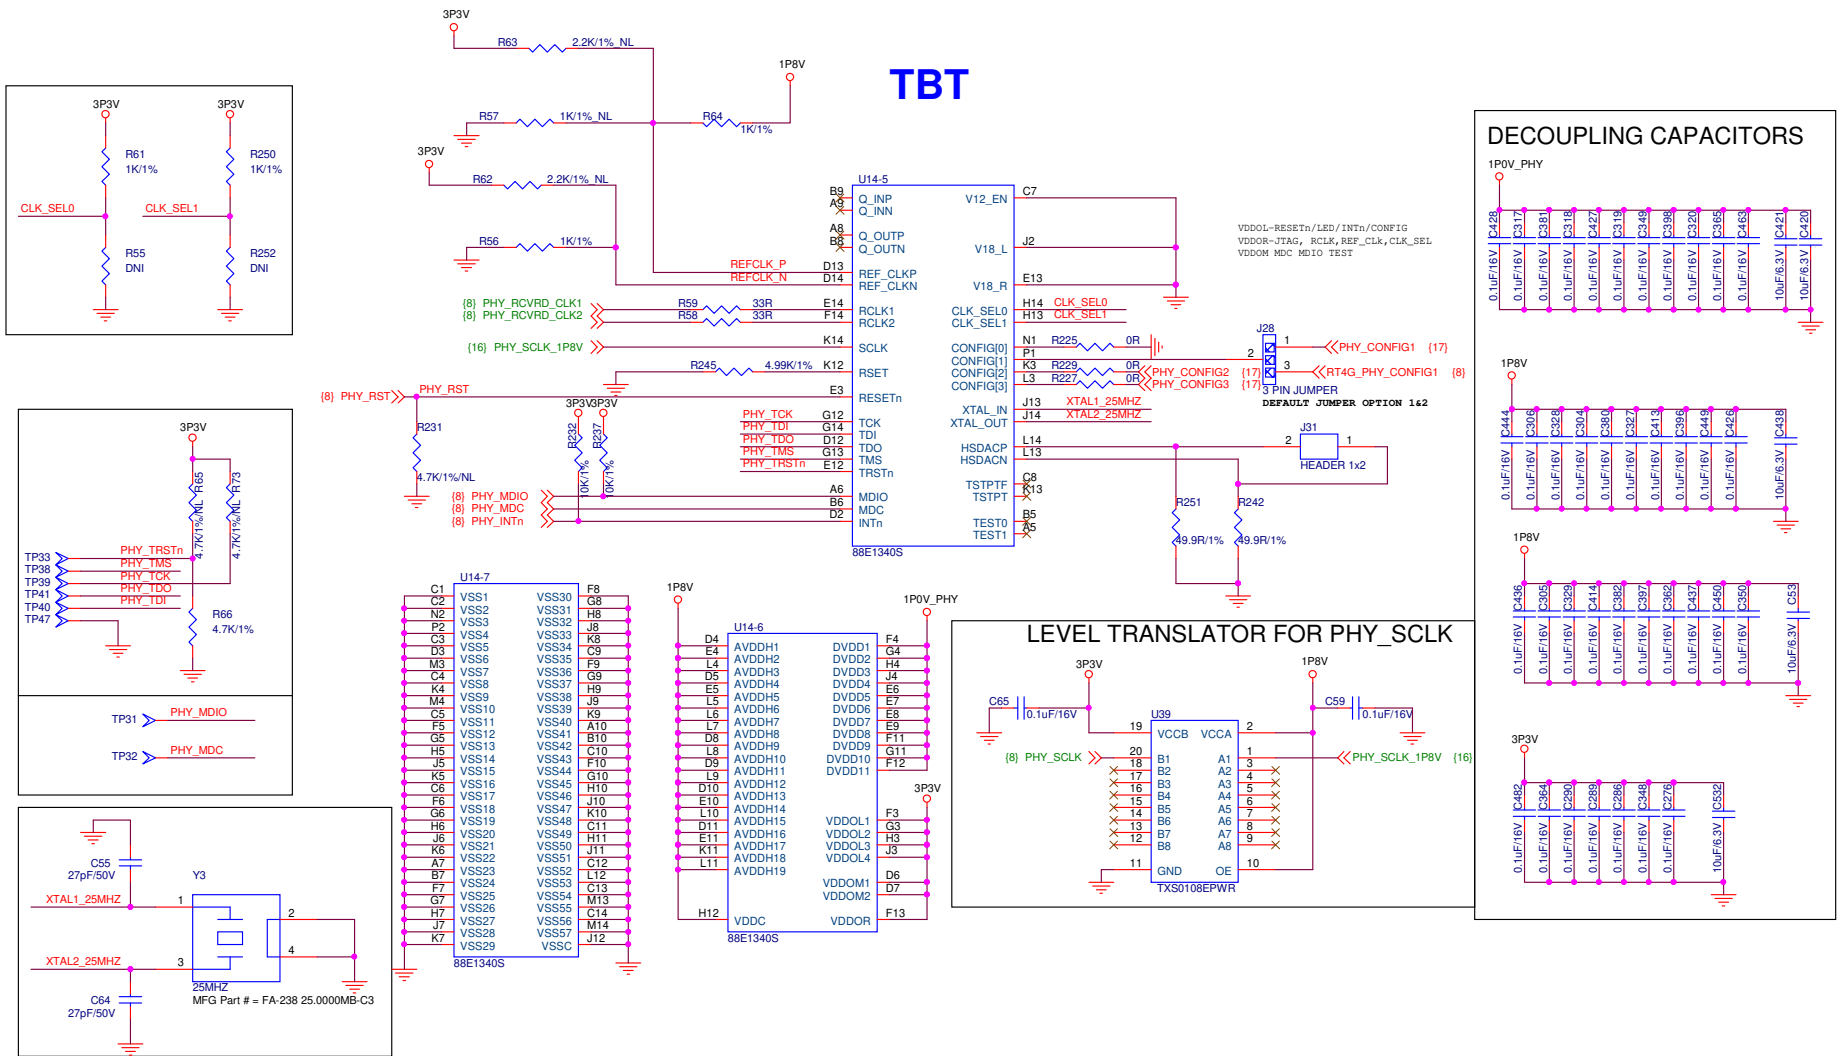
TBT

3P3V
R63 2.2K/1%_NL
1P8V
R57 1K/1%_NL
R64 1K/1%
3P3V
R62 2.2K/1%_NL
R56 1K/1%

3P3V 3P3V
R61 1K/1%
R250 1K/1%
CLK_SEL0
CLK_SEL1
R55 DNI
R252 DNI

U14-5
B9 Q_INP
A9 Q_INN
A8 Q_OUTP
B8 Q_OUTN
REFCLK_P D13 REF_CLKP
REFCLK_N D14 REF_CLKN
{8} PHY_RCVRD_CLK1 R59 33R E14 RCLK1
{8} PHY_RCVRD_CLK2 R58 33R F14 RCLK2
{16} PHY_SCLK_1P8V K14 SCLK
R245 4.99K/1% K12 RSET
{8} PHY_RST PHY_RST E3 RESETn
R231 4.7K/1%/NL
3P3V 3P3V
R232 10K/1%
R237 10K/1%
PHY_TCK G12 TCK
PHY_TDI G14 TDI
PHY_TDO D12 TDO
PHY_TMS G13 TMS
PHY_TRSTn E12 TRSTn
{8} PHY_MDIO A6 MDIO
{8} PHY_MDC B6 MDC
{8} PHY_INTn D2 INTn
88E1340S
V12_EN C7
V18_L J2
V18_R E13
CLK_SEL0 H14 CLK_SEL0
CLK_SEL1 H13 CLK_SEL1
CONFIG[0] N1 R225 0R
CONFIG[1] P1
CONFIG[2] K3 R229 0R PHY_CONFIG2 {17}
CONFIG[3] L3 R227 0R PHY_CONFIG3 {17}
XTAL_IN J13 XTAL1_25MHZ
XTAL_OUT J14 XTAL2_25MHZ
HSDACP L14
HSDACN L13
TSTPTF C8
TSTPT K13
TEST0 B5
TEST1 A5
J28
1 PHY_CONFIG1 {17}
2
3 RT4G_PHY_CONFIG1 {8}
3 PIN JUMPER
DEFAULT JUMPER OPTION 1&2
J31
2 1
HEADER 1x2
R251 49.9R/1%
R242 49.9R/1%

VDDOL-RESETn/LED/INTn/CONFIG
VDDOR-JTAG, RCLK,REF_CLk,CLK_SEL
VDDOM MDC MDIO TEST

3P3V
R65 4.7K/1%/NL
R73 4.7K/1%/NL
TP33 PHY_TRSTn
TP38 PHY_TMS
TP39 PHY_TCK
TP41 PHY_TDO
TP40 PHY_TDI
TP47
R66 4.7K/1%

TP31 PHY_MDIO
TP32 PHY_MDC

C55 27pF/50V
Y3
XTAL1_25MHZ 1
2
XTAL2_25MHZ 3
4
25MHZ
MFG Part # = FA-238 25.0000MB-C3
C64 27pF/50V

U14-7
C1 VSS1 VSS30 F8
C2 VSS2 VSS31 G8
N2 VSS3 VSS32 H8
P2 VSS4 VSS33 J8
C3 VSS5 VSS34 K8
D3 VSS6 VSS35 C9
M3 VSS7 VSS36 F9
C4 VSS8 VSS37 G9
K4 VSS9 VSS38 H9
M4 VSS10 VSS39 J9
C5 VSS11 VSS40 K9
F5 VSS12 VSS41 A10
G5 VSS13 VSS42 B10
H5 VSS14 VSS43 C10
J5 VSS15 VSS44 F10
K5 VSS16 VSS45 G10
C6 VSS17 VSS46 H10
F6 VSS18 VSS47 J10
G6 VSS19 VSS48 K10
H6 VSS20 VSS49 C11
J6 VSS21 VSS50 H11
K6 VSS22 VSS51 J11
A7 VSS23 VSS52 C12
B7 VSS24 VSS53 L12
F7 VSS25 VSS54 C13
G7 VSS26 VSS55 M13
H7 VSS27 VSS56 C14
J7 VSS28 VSS57 M14
K7 VSS29 VSSC J12
88E1340S

1P8V
U14-6
1P0V_PHY
D4 AVDDH1 DVDD1 F4
E4 AVDDH2 DVDD2 G4
L4 AVDDH3 DVDD3 H4
D5 AVDDH4 DVDD4 J4
E5 AVDDH5 DVDD5 E6
L5 AVDDH6 DVDD6 F7
L6 AVDDH7 DVDD7 E8
L7 AVDDH8 DVDD8 E9
D8 AVDDH9 DVDD9 F11
L8 AVDDH10 DVDD10 G11
D9 AVDDH11 DVDD11 F12
L9 AVDDH12
D10 AVDDH13
E10 AVDDH14
L10 AVDDH15 VDDOL1 F3
D11 AVDDH16 VDDOL2 G3
E11 AVDDH17 VDDOL3 H3
K11 AVDDH18 VDDOL4 J3
L11 AVDDH19
3P3V
VDDOM1 D6
VDDOM2 D7
H12 VDDC VDDOR F13
88E1340S

LEVEL TRANSLATOR FOR PHY_SCLK
3P3V 1P8V
C65 0.1uF/16V
C59 0.1uF/16V
U39
19 VCCB VCCA 2
{8} PHY_SCLK 20 B1 A1 1
18 B2 A2 3 PHY_SCLK_1P8V {16}
17 B3 A3 4
16 B4 A4 5
15 B5 A5 6
14 B6 A6 7
13 B7 A7 8
12 B8 A8 9
11 GND OE 10
TXS0108EPWR

DECOUPLING CAPACITORS
1P0V_PHY
C428 0.1uF/16V
C317 0.1uF/16V
C381 0.1uF/16V
C318 0.1uF/16V
C427 0.1uF/16V
C319 0.1uF/16V
C349 0.1uF/16V
C398 0.1uF/16V
C320 0.1uF/16V
C365 0.1uF/16V
C463 0.1uF/16V
C421 10uF/6.3V
C420 10uF/6.3V

1P8V
C444 0.1uF/16V
C306 0.1uF/16V
C328 0.1uF/16V
C304 0.1uF/16V
C380 0.1uF/16V
C327 0.1uF/16V
C413 0.1uF/16V
C396 0.1uF/16V
C449 0.1uF/16V
C426 0.1uF/16V
C438 10uF/6.3V

1P8V
C436 0.1uF/16V
C305 0.1uF/16V
C329 0.1uF/16V
C414 0.1uF/16V
C382 0.1uF/16V
C397 0.1uF/16V
C362 0.1uF/16V
C437 0.1uF/16V
C450 0.1uF/16V
C350 0.1uF/16V
C53 10uF/6.3V

3P3V
C482 0.1uF/16V
C364 0.1uF/16V
C290 0.1uF/16V
C289 0.1uF/16V
C286 0.1uF/16V
C348 0.1uF/16V
C276 0.1uF/16V
C532 10uF/6.3V